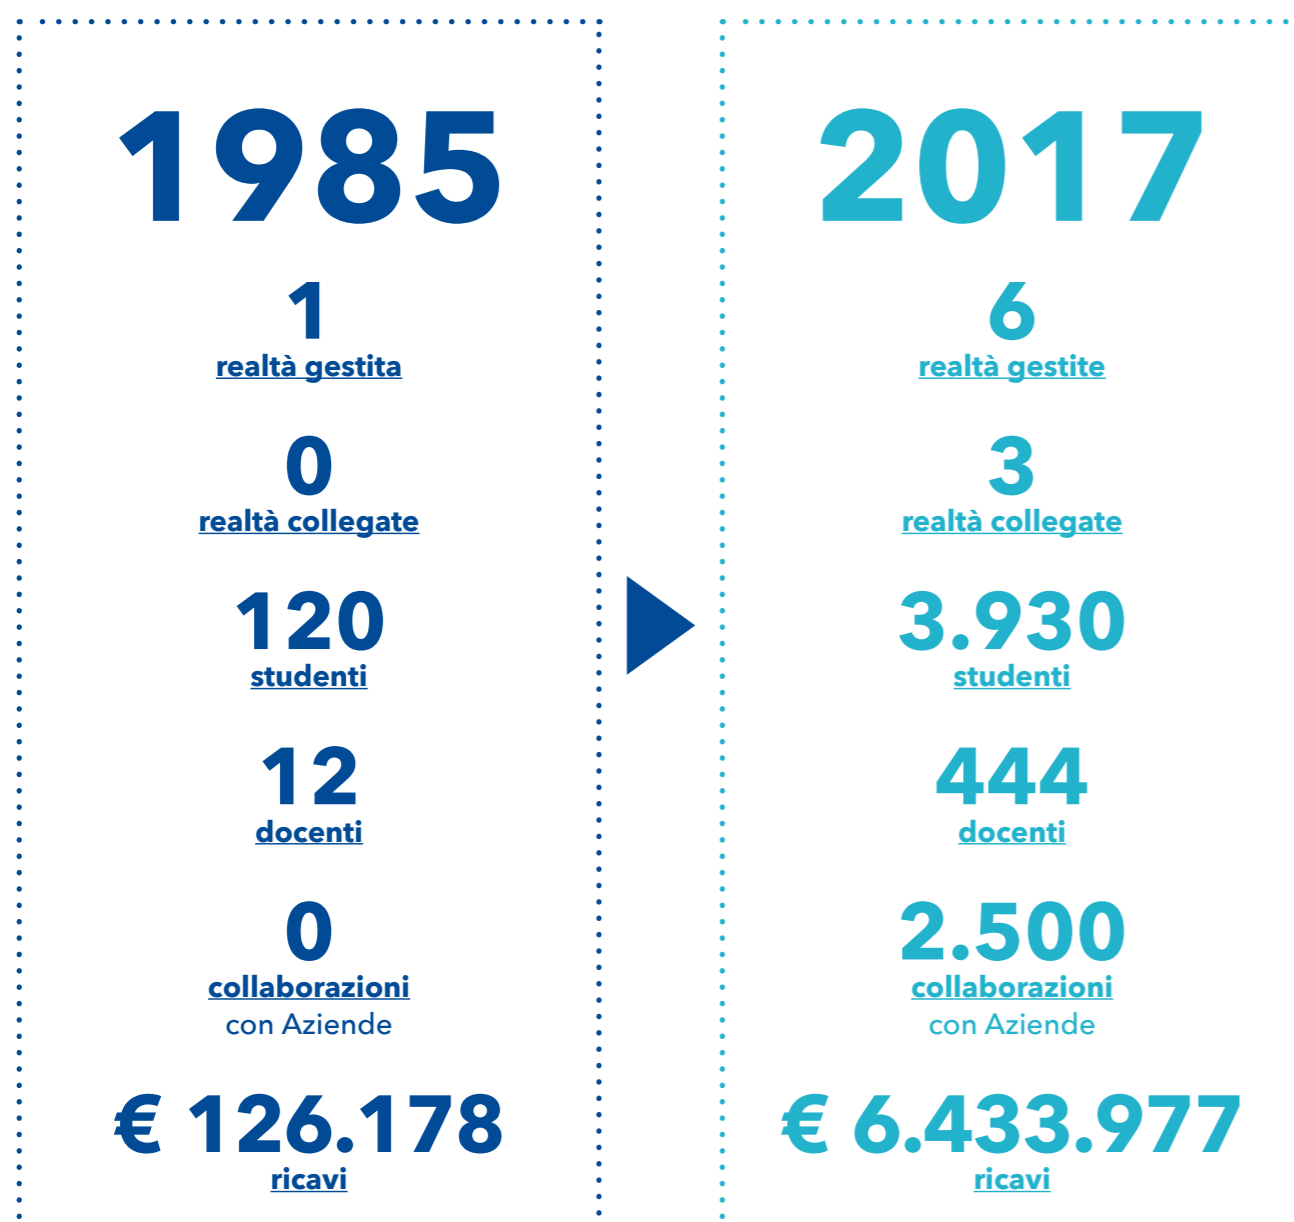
1985

1
realtà gestita

0
realtà collegate

120
studenti

12
docenti

0
collaborazioni
con Aziende

€ 126.178
ricavi

2017

6
realtà gestite

3
realtà collegate

3.930
studenti

444
docenti

2.500
collaborazioni
con Aziende

€ 6.433.977
ricavi